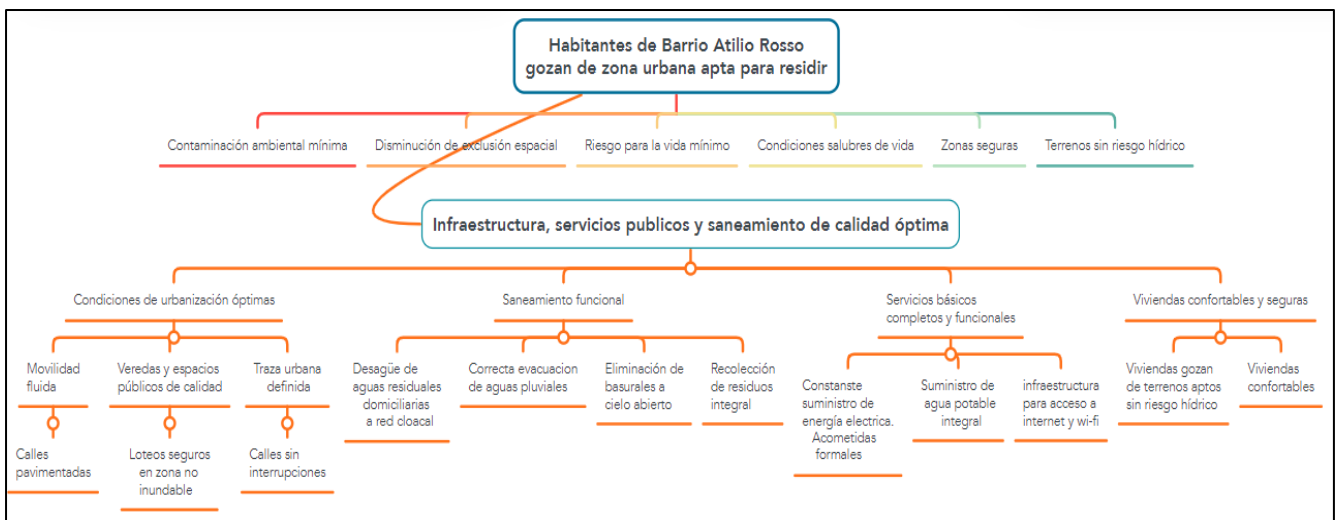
Habitantes de Barrio Atilio Rosso gozan de zona urbana apta para residir

Contaminación ambiental mínima

Disminución de exclusión espacial

Riesgo para la vida mínimo

Condiciones salubres de vida

Zonas seguras

Terrenos sin riesgo hídrico

Infraestructura, servicios publicos y saneamiento de calidad óptima

Condiciones de urbanización óptimas

Movilidad fluida

Calles pavimentadas

Veredas y espacios públicos de calidad

Loteos seguros en zona no inundable

Traza urbana definida

Calles sin interrupciones

Saneamiento funcional

Desagüe de aguas residuales domiciliarias a red cloacal

Correcta evacuacion de aguas pluviales

Eliminación de basurales a cielo abierto

Recolección de residuos integral

Servicios básicos completos y funcionales

Constanste suministro de energía electrica. Acometidas formales

Suministro de agua potable integral

infraestructura para acceso a internet y wi-fi

Viviendas confortables y seguras

Viviendas gozan de terrenos aptos sin riesgo hídrico

Viviendas confortables